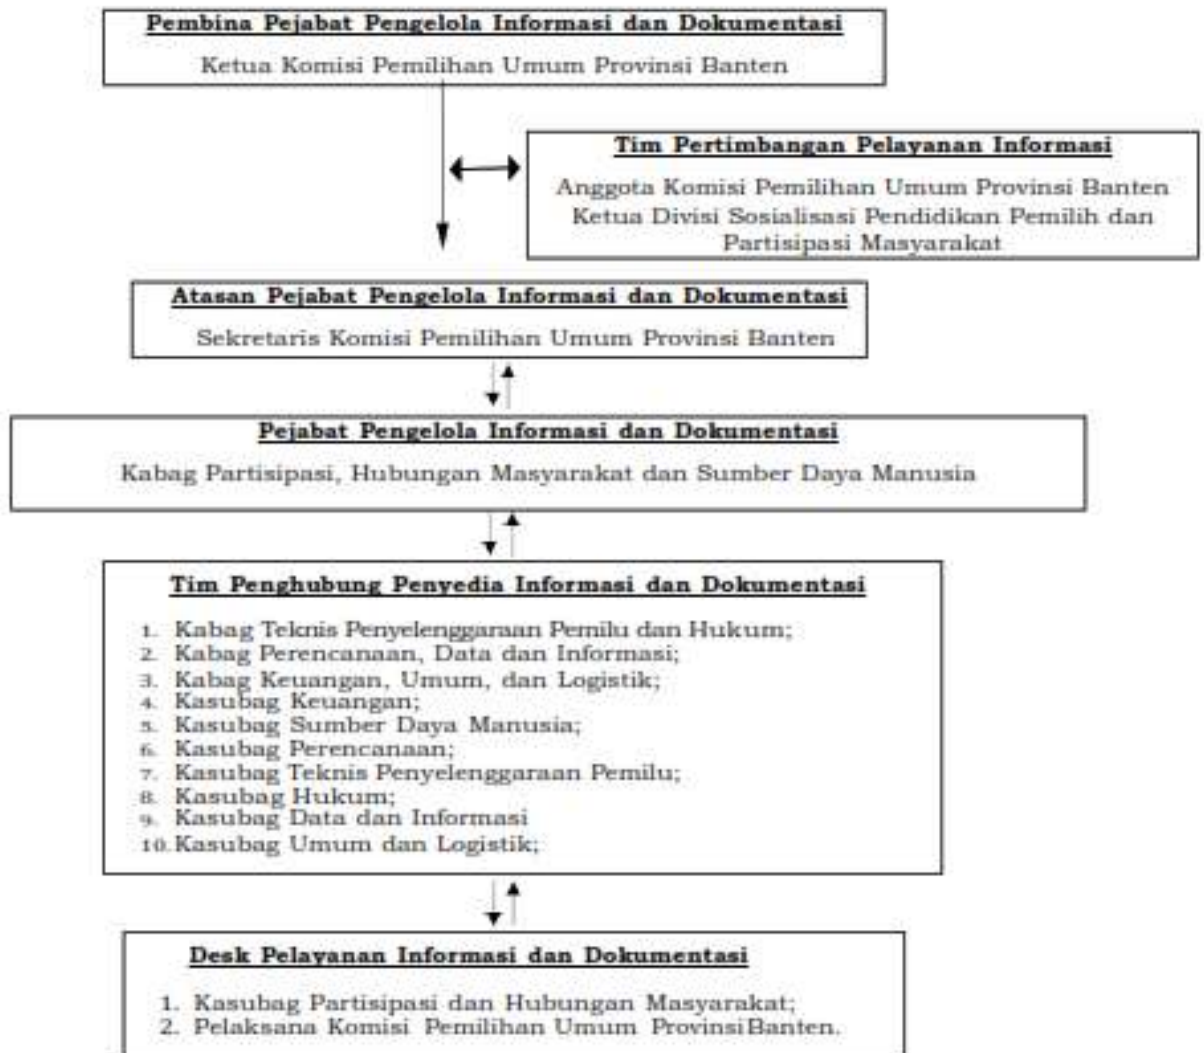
Pembina Pejabat Pengelola Informasi dan Dokumentasi
Ketua Komisi Pemilihan Umum Provinsi Banten

Tim Pertimbangan Pelayanan Informasi
Anggota Komisi Pemilihan Umum Provinsi Banten
Ketua Divisi Sosialisasi Pendidikan Pemilih dan Partisipasi Masyarakat

Atasan Pejabat Pengelola Informasi dan Dokumentasi
Sekretaris Komisi Pemilihan Umum Provinsi Banten

Pejabat Pengelola Informasi dan Dokumentasi
Kabag Partisipasi, Hubungan Masyarakat dan Sumber Daya Manusia

Tim Penghubung Penyedia Informasi dan Dokumentasi
1. Kabag Teknis Penyelenggaraan Pemilu dan Hukum;
2. Kabag Perencanaan, Data dan Informasi;
3. Kabag Keuangan, Umum, dan Logistik;
4. Kasubag Keuangan;
5. Kasubag Sumber Daya Manusia;
6. Kasubag Perencanaan;
7. Kasubag Teknis Penyelenggaraan Pemilu;
8. Kasubag Hukum;
9. Kasubag Data dan Informasi
10. Kasubag Umum dan Logistik;

Desk Pelayanan Informasi dan Dokumentasi
1. Kasubag Partisipasi dan Hubungan Masyarakat;
2. Pelaksana Komisi Pemilihan Umum ProvinsiBanten.